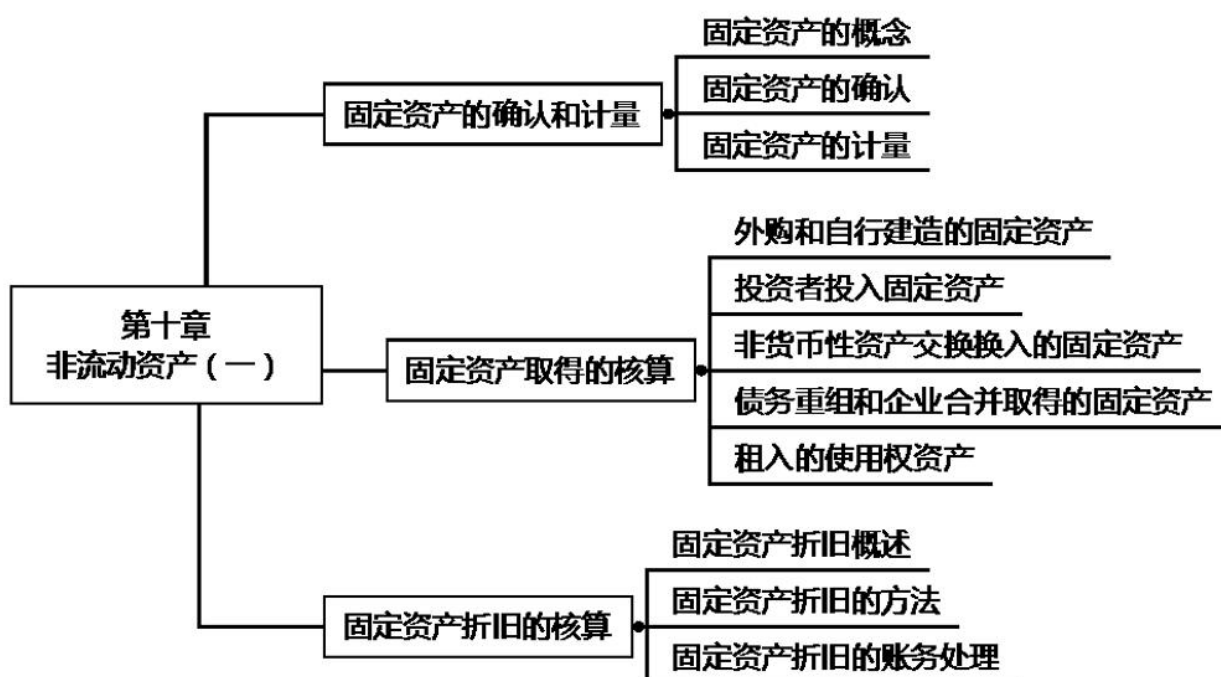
第十章
非流动资产（一）

固定资产的确认和计量

固定资产的概念

固定资产的确认

固定资产的计量

固定资产取得的核算

外购和自行建造的固定资产

投资者投入固定资产

非货币性资产交换换入的固定资产

债务重组和企业合并取得的固定资产

租入的使用权资产

固定资产折旧的核算

固定资产折旧概述

固定资产折旧的方法

固定资产折旧的账务处理